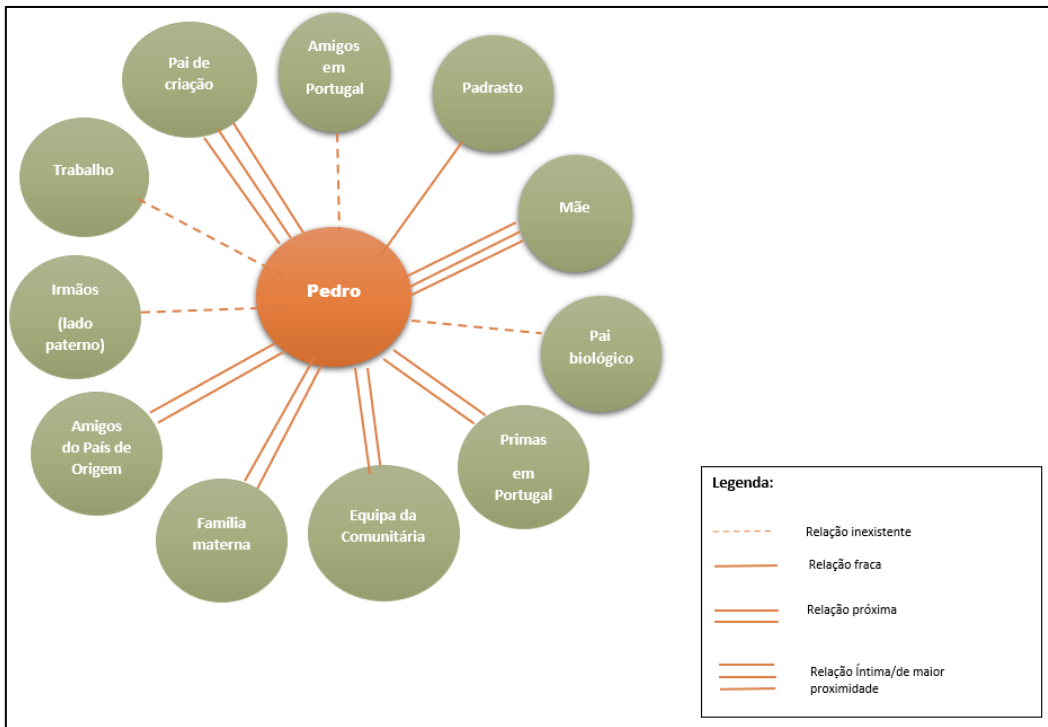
Pai de criação

Amigos em Portugal

Padrasto

Trabalho

Mãe

Pedro

Irmãos (lado paterno)

Pai biológico

Amigos do País de Origem

Primas em Portugal

Família materna

Equipa da Comunitária

Legenda:

Relação inexistente

Relação fraca

Relação próxima

Relação Íntima/de maior proximidade